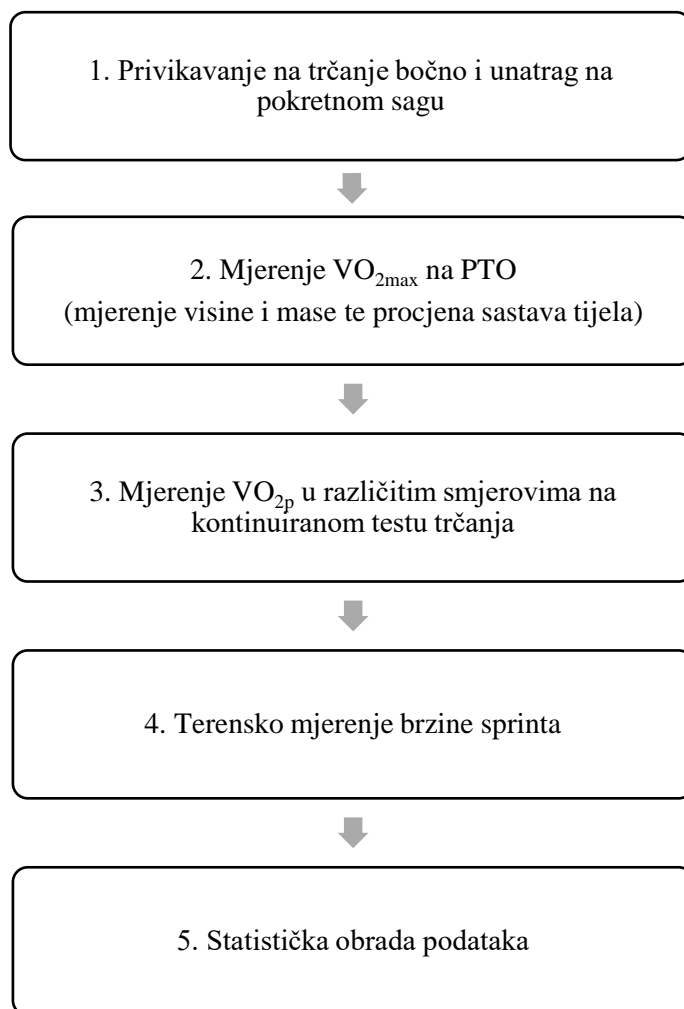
1. Privikavanje na trčanje bočno i unatrag na pokretnom sagu

2. Mjerenje $VO_{2max}$ na PTO
(mjerenje visine i mase te procjena sastava tijela)

3. Mjerenje $VO_{2p}$ u različitim smjerovima na kontinuiranom testu trčanja

4. Terensko mjerenje brzine sprinta

5. Statistička obrada podataka